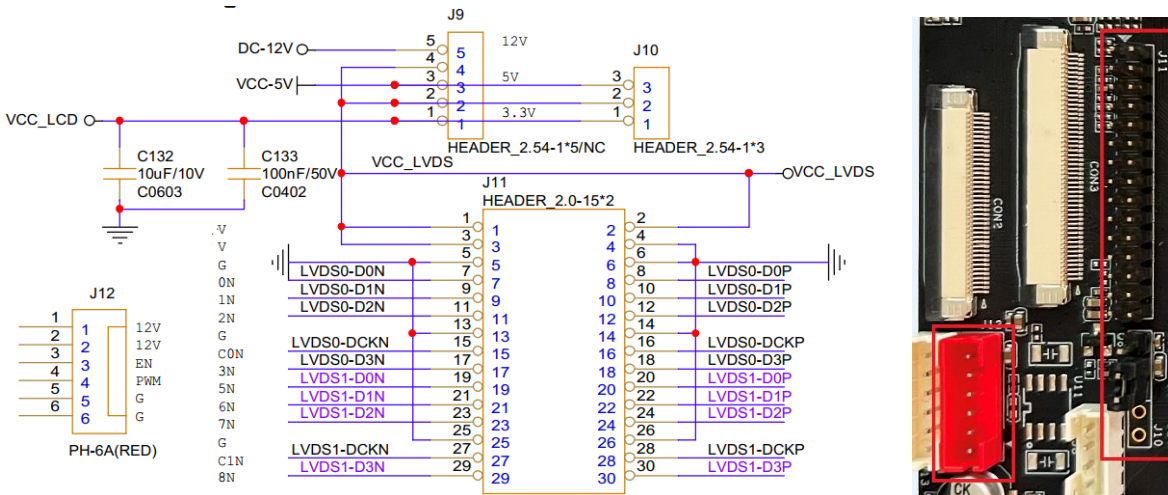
J9
DC-12V
VCC-5V
VCC_LCD
5 5
4 4
3 3
2 2
1 1
12V
5V
3.3V
HEADER_2.54-1*5/NC
J10
3 3
2 2
1 1
HEADER_2.54-1*3
C132
10uF/10V
C0603
C133
100nF/50V
C0402
VCC_LVDS
VCC_LVDS
J11
HEADER_2.0-15*2

V
V
G
0N
1N
2N
G
C0N
3N
5N
6N
7N
G
C1N
8N

J12
1 1
2 2
3 3
4 4
5 5
6 6
12V
12V
EN
PWM
G
G
PH-6A(RED)

LVDS0-D0N
LVDS0-D1N
LVDS0-D2N
LVDS0-DCKN
LVDS0-D3N
LVDS1-D0N
LVDS1-D1N
LVDS1-D2N
LVDS1-DCKN
LVDS1-D3N

1 1
3 3
5 5
7 7
9 9
11 11
13 13
15 15
17 17
19 19
21 21
23 23
25 25
27 27
29 29

2 2
4 4
6 6
8 8
10 10
12 12
14 14
16 16
18 18
20 20
22 22
24 24
26 26
28 28
30 30

LVDS0-D0P
LVDS0-D1P
LVDS0-D2P
LVDS0-DCKP
LVDS0-D3P
LVDS1-D0P
LVDS1-D1P
LVDS1-D2P
LVDS1-DCKP
LVDS1-D3P

J11
CON3
CON5
J10
CK